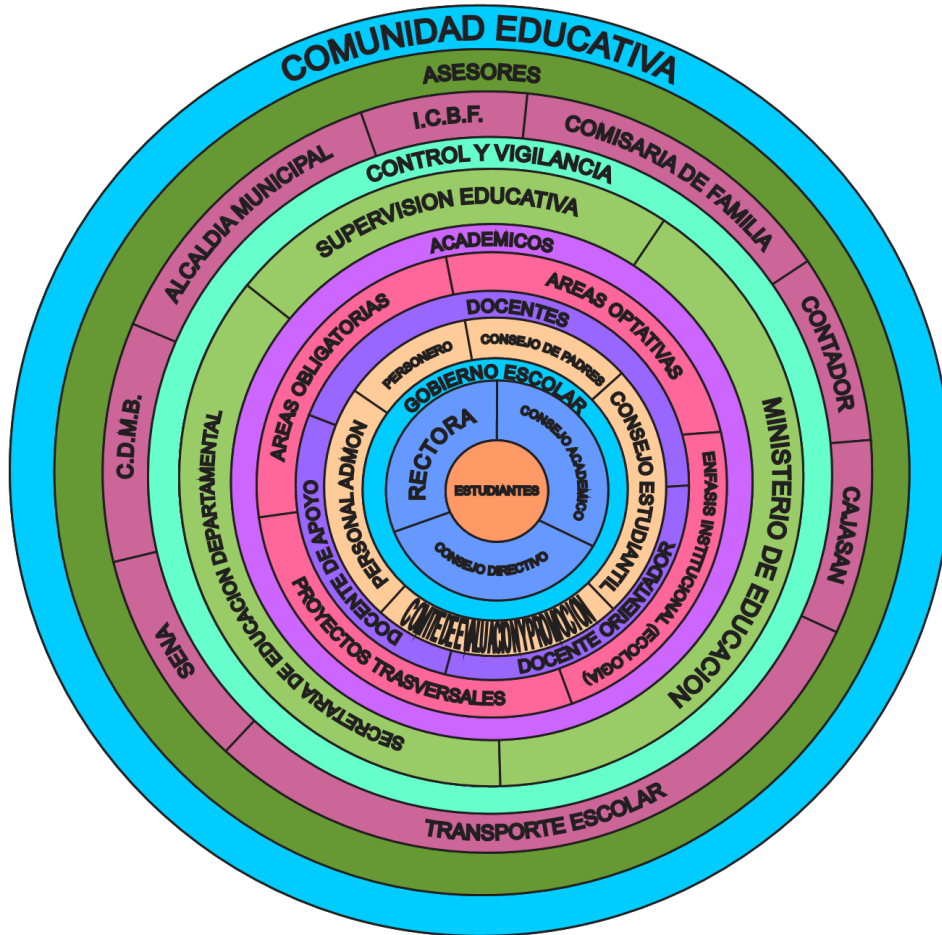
COMUNIDAD EDUCATIVA

ASESORES

I.C.B.F.

COMISARIA DE FAMILIA

ALCALDIA MUNICIPAL

CONTADOR

CAJASAN

C.D.M.B.

SENA

TRANSPORTE ESCOLAR

CONTROL Y VIGILANCIA

SUPERVISION EDUCATIVA

MINISTERIO DE EDUCACION

SECRETARIA DE EDUCACION DEPARTAMENTAL

ACADEMICOS

AREAS OBLIGATORIAS

AREAS OPTATIVAS

ENFASIS INSTITUCIONAL (ECOLOGIA)

PROYECTOS TRASVERSALES

DOCENTES

DOCENTE DE APOYO

DOCENTE ORIENTADOR

PERSONERO

CONSEJO DE PADRES

CONSEJO ESTUDIANTIL

COMITE DE EVALUACION Y PROMOCION

PERSONAL ADMON

GOBIERNO ESCOLAR

RECTORA

CONSEJO ACADEMICO

CONSEJO DIRECTIVO

ESTUDIANTES